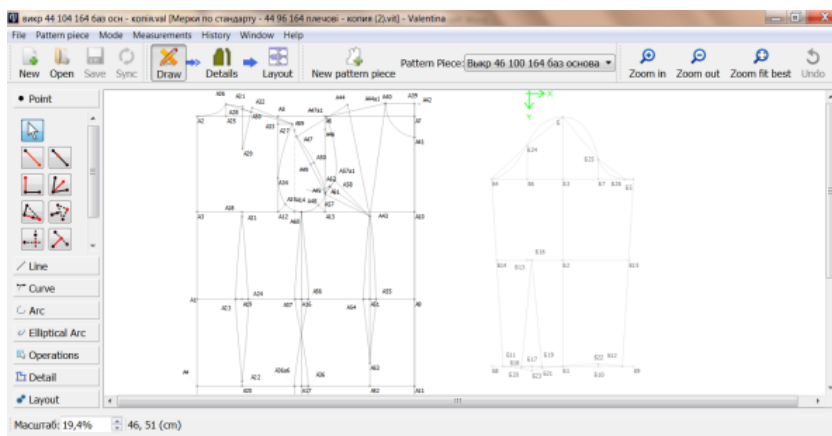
викр 44 104 164 баз осн - копія.val [Мерки по стандарту - 44 96 164 плечові - копия (2).vit] - Valentina

File Pattern piece Mode Measurements History Window Help

New Open Save Sync Draw Details Layout New pattern piece Pattern Piece: Выкр 46 100 164 баз основа Zoom in Zoom out Zoom fit best Undo

Point

Line

Curve

Arc

Elliptical Arc

Operations

Detail

Layout

A26 A11 A22 A2 A25 A80 A9 A33 A27 A7 A47a1 A44 A44a1 A40 A39 A42 A8 A6 A29 A49 A52 A57a1 A34 A58 A48a1a A48 A57 A3 A28 A11 A12 A60 A13 A43 A10 A1 A24 A23 A19 A5 A7 A16 A64 A15 A21 A46a6 A36 A63 A4 A22 A20 A17 A62 A11 A41

X Y E E24 E25 E4 E6 E3 E7 E26 E5 E16 E14 E13 E2 E21 E11 E18 E17 E19 E22 E12 E8 E20 E23 E1 E10 E9

Масштаб: 19,4% 46, 51 (cm)